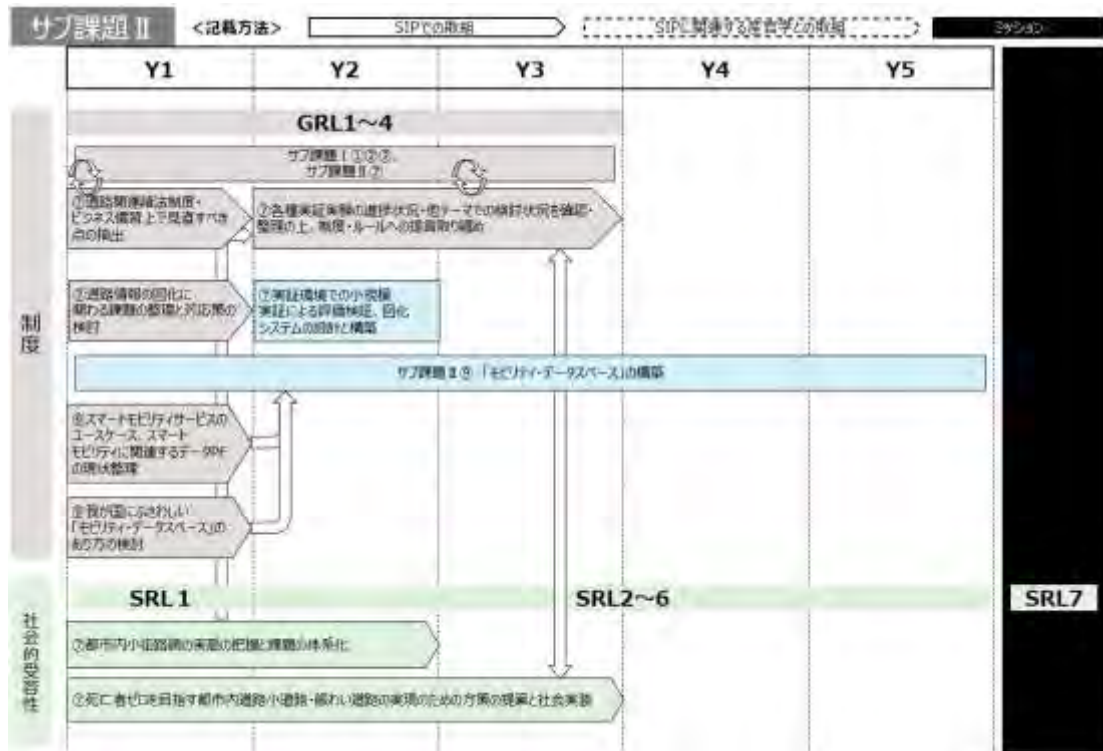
サブ課題 II

<記載方法>

SIPでの取組

SIPに関係する省庁等での取組

ミッション

| Y1 | Y2 | Y3 | Y4 | Y5 |
|---|---|---|---|---|

GRL1~4

サブ課題 I ①②③、サブ課題 II ⑦

②道路関連諸法制度・ビジネス慣習上で見直すべき点の検出

②各種実証実験の進捗状況・他テーマでの検討状況を確認・整理の上、制度・ルールへの提言取り纏め

⑦道路情報の回化に関わる課題の整理と対応策の検討

⑦実証環境での小規模実証による評価検証、回化システムの設計と構築

制度

サブ課題 II ⑤「モビリティ・データスペース」の構築

⑥スマートモビリティサービスのユースケース、スマートモビリティに関連するデータPFの現状整理

⑤我が国にふさわしい「モビリティ・データスペース」のあり方の検討

SRL1

SRL2~6

SRL7

社会的受容性

⑦都市内小街路網の実態の把握と課題の体系化

⑦死亡者ゼロを目指す都市内道路小道路・細かい道路の実現のための方策の提案と社会実装